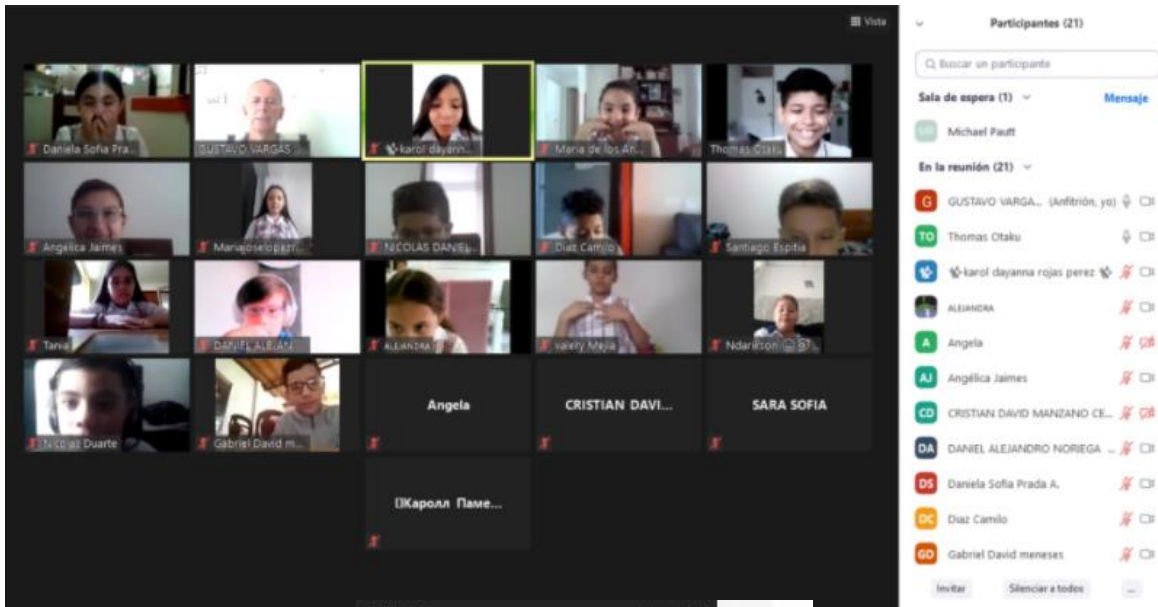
Vista

Daniela Sofia Pra...
GUSTAVO VARGAS ...
karol dayann...
Maria de los An...
Thomas Otaku
Angelica Jaimes
Mariajoselopez...
NICOLAS DANIEL...
Diaz Camilo
Santiago Espitia
Tania
DANIEL ALEJAN...
ALEJANDRA
valery Mejia
Ndarkson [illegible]
Nicolas Duarte
Gabriel David m...
Angela
CRISTIAN DAVI...
SARA SOFIA
Каролл Паме...

Participantes (21)

Buscar un participante

Sala de espera (1)
Mensaje
MP Michael Pautt

En la reunión (21)
G GUSTAVO VARGA... (Anfitrión, yo)
TO Thomas Otaku
karol dayanna rojas perez
ALEJANDRA
A Angela
AJ Angélica Jaimes
CD CRISTIAN DAVID MANZANO CE...
DA DANIEL ALEJANDRO NORIEGA ...
DS Daniela Sofia Prada A.
DC Diaz Camilo
GD Gabriel David meneses

Invitar
Silenciar a todos
...